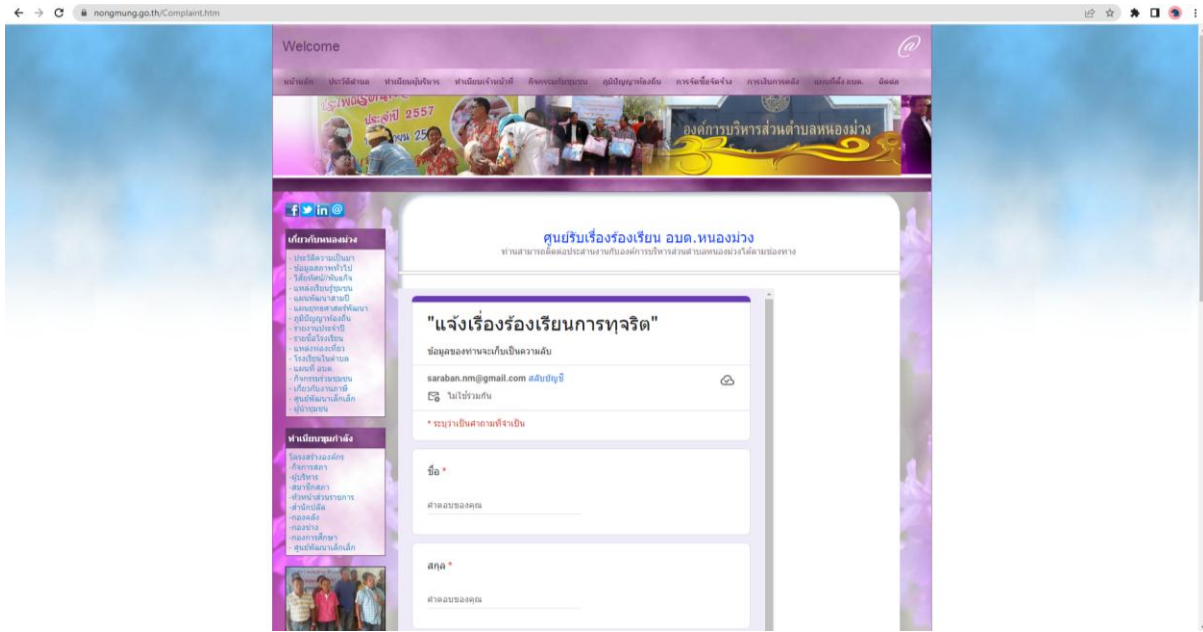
nongmung.go.th/Complaint.htm

Welcome

หน้าแรก ประวัติตำบล ทำเนียบผู้บริหาร ทำเนียบเจ้าหน้าที่ กิจกรรมเทิดพระเกียรติ ภูมิปัญญาท้องถิ่น การจัดซื้อจัดจ้าง การเงินการคลัง แผนที่ตั้ง อบต. ติดต่อ

2557

องค์การบริหารส่วนตำบลหนองม่วง

เกี่ยวกับหนองม่วง

- ประวัติความเป็นมา
- ข้อมูลสภาพทั่วไป
- วิสัยทัศน์/พันธกิจ
- แหล่งเรียนรู้ชุมชน
- แผนพัฒนาสามปี
- แผนยุทธศาสตร์พัฒนา
- ภูมิปัญญาท้องถิ่น
- รายงานประจำปี
- รายชื่อโรงเรียน
- แหล่งท่องเที่ยว
- โรงเรียนในตำบล
- แผนที่ อบต.
- กิจกรรมร่วมชุมชน
- เกี่ยวกับงานภาษี
- ศูนย์พัฒนาเด็กเล็ก
- ผู้นำชุมชน

ทำเนียบบุคลากร

โครงสร้างองค์กร
-กิจการสภา
-ผู้บริหาร
-สมาชิกสภา
-หัวหน้าส่วนราชการ
-สำนักปลัด
-กองคลัง
-กองช่าง
-กองการศึกษา
- ศูนย์พัฒนาเด็กเล็ก

ศูนย์รับเรื่องร้องเรียน อบต.หนองม่วง
ท่านสามารถติดต่อประสานงานกับองค์การบริหารส่วนตำบลหนองม่วงได้ตามช่องทาง

"แจ้งเรื่องร้องเรียนการทุจริต"

ข้อมูลของท่านจะเก็บเป็นความลับ

saraban.nm@gmail.com สลับบัญชี

ไม่ได้แชร์

* ระบุว่าเป็นคำถามที่จำเป็น

ชื่อ *

คำตอบของคุณ

สกุล *

คำตอบของคุณ